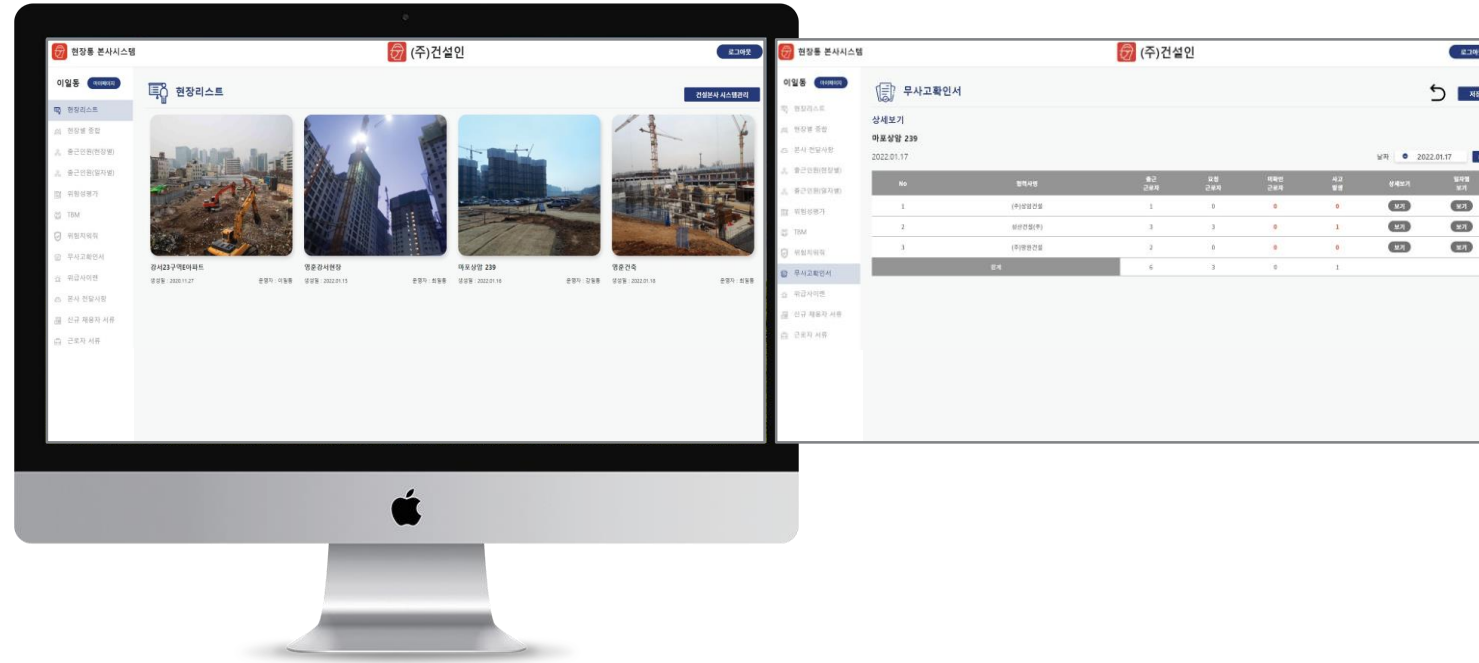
현장통 본사시스템

(주)건설인

로그아웃

이일동 마이페이지

현장리스트
현장별 종합
출근인원(현장별)
출근인원(일자별)
위험성평가
TBM
위험지적확
무사고확인서
위급사이렌
본사 전달사항
신규 채용자 서류
근로자 서류

현장리스트

건설본사 시스템관리

강서23구역아파트
생성일 : 2020.11.27
운영자 : 이일동

영중강서현장
생성일 : 2022.01.13
운영자 : 최일동

마포상암 239
생성일 : 2022.01.16
운영자 : 김일동

영중건축
생성일 : 2022.01.18
운영자 : 최일동

현장통 본사시스템

(주)건설인

로그아웃

이일동 마이페이지

현장리스트
현장별 종합
본사 전달사항
출근인원(현장별)
출근인원(일자별)
위험성평가
TBM
위험지적확
무사고확인서
위급사이렌
신규 채용자 서류
근로자 서류

무사고확인서

저장

상세보기

마포상암 239

2022.01.17

날짜 2022.01.17

| No | 협력사명 | 출근 근로자 | 요청 근로자 | 미확인 근로자 | 사고 발생 | 상세보기 | 일자별 보기 |
|---|---|---|---|---|---|---|---|
| 1 | (주)성영건설 | 1 | 0 | 0 | 0 | 보기 | 보기 |
| 2 | 성선건설(주) | 3 | 3 | 0 | 1 | 보기 | 보기 |
| 3 | (주)원원건설 | 2 | 0 | 0 | 0 | 보기 | 보기 |
| 합계 | | 6 | 3 | 0 | 1 | | |